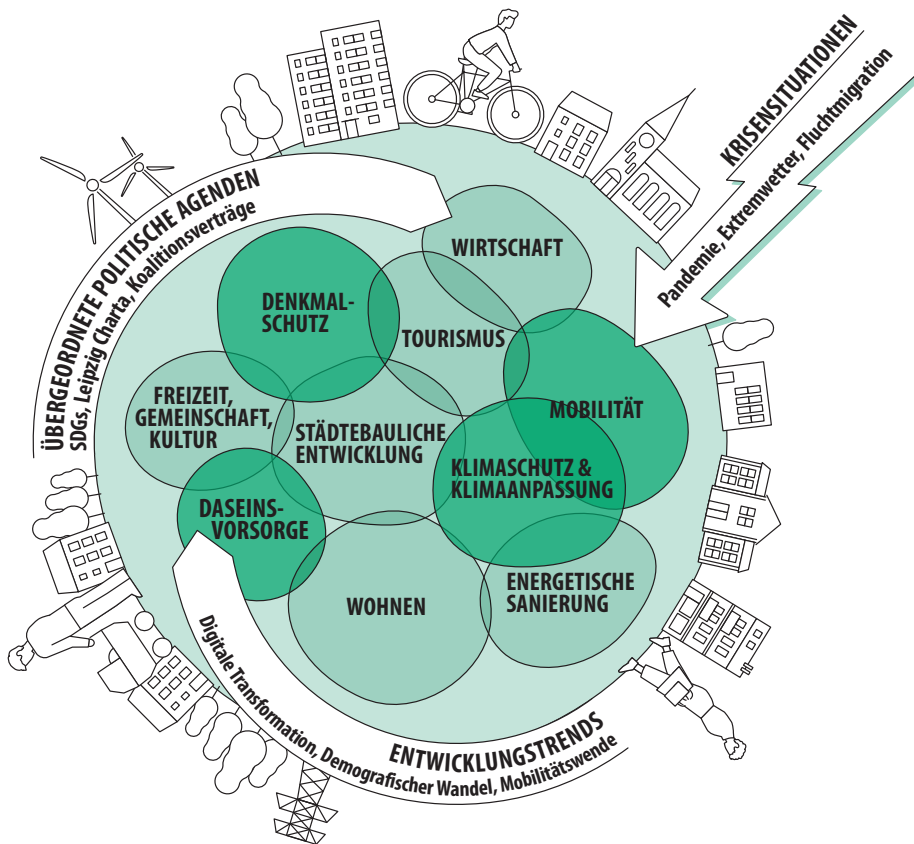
ÜBERGEORDNETE POLITISCHE AGENDEN
SDGs, Leipzig Charta, Koalitionsverträge

KRISENSITUATIONEN
Pandemie, Extremwetter, Fluchtmigration

WIRTSCHAFT

DENKMALSCHUTZ

TOURISMUS

MOBILITÄT

FREIZEIT, GEMEINSCHAFT, KULTUR

STÄDTEBAULICHE ENTWICKLUNG

KLIMASCHUTZ & KLIMAANPASSUNG

DASEINSVORSORGE

WOHNEN

ENERGETISCHE SANIERUNG

ENTWICKLUNGSTRENDS
Digitale Transformation, Demografischer Wandel, Mobilitätswende